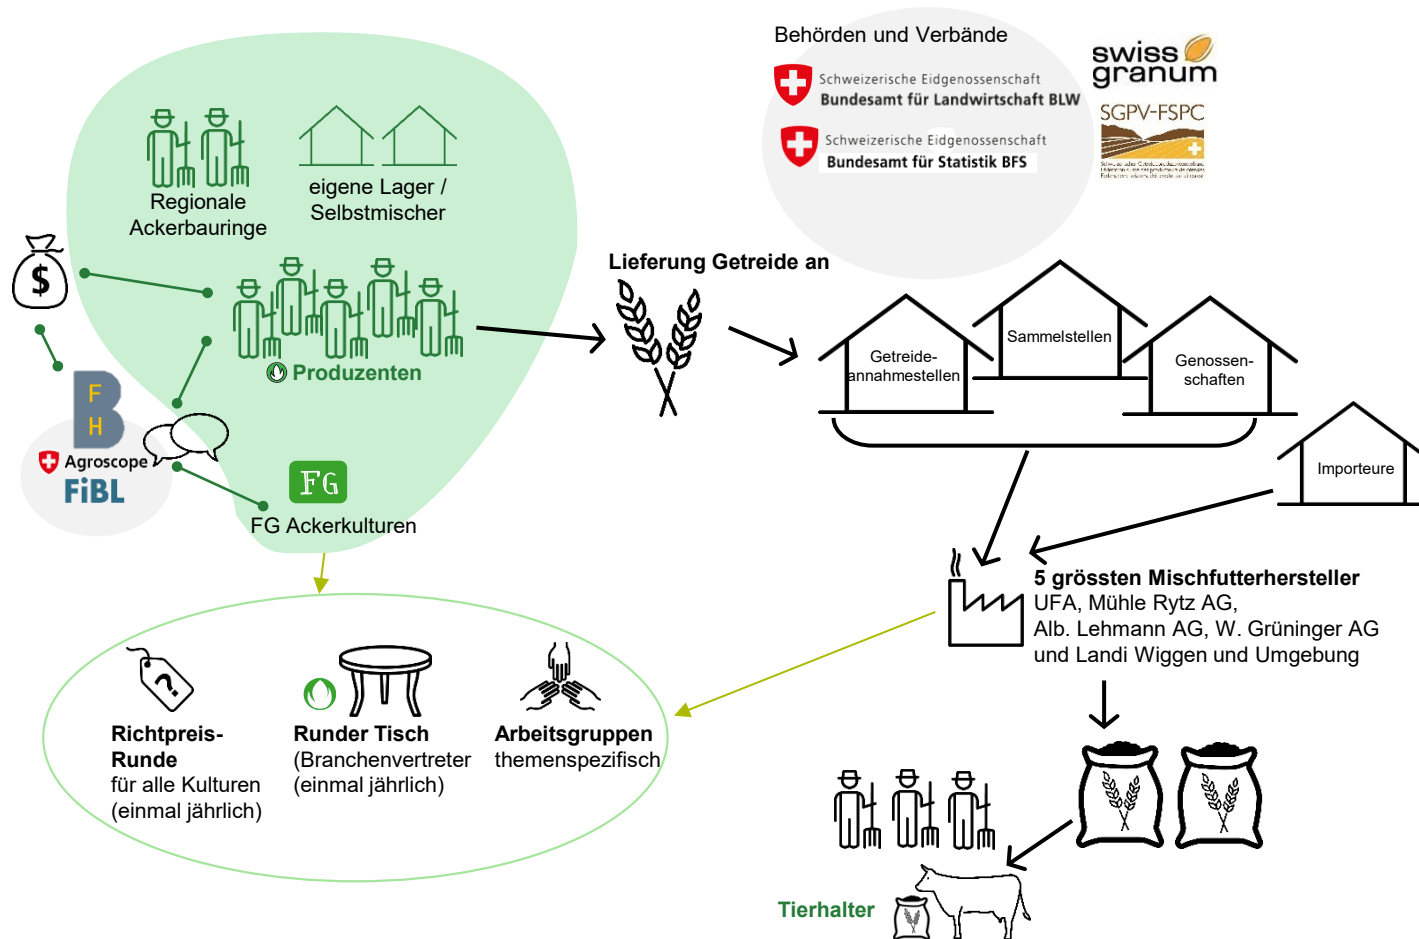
Behörden und Verbände

Schweizerische Eidgenossenschaft
Bundesamt für Landwirtschaft BLW

Schweizerische Eidgenossenschaft
Bundesamt für Statistik BFS

swiss granum

SGPV-FSPC

Regionale Ackerbauringe

eigene Lager / Selbstmischer

Produzenten

FH

Agroscope

FiBL

FG

FG Ackerkulturen

Lieferung Getreide an

Getreide-annahmestellen

Sammelstellen

Genossen-schaften

Importeure

5 grössten Mischfutterhersteller
UFA, Mühle Rytz AG,
Alb. Lehmann AG, W. Grüninger AG
und Landi Wiggen und Umgebung

Richtpreis-Runde
für alle Kulturen
(einmal jährlich)

Runder Tisch
(Branchenvertreter
(einmal jährlich)

Arbeitsgruppen
themenspezifisch

Tierhalter